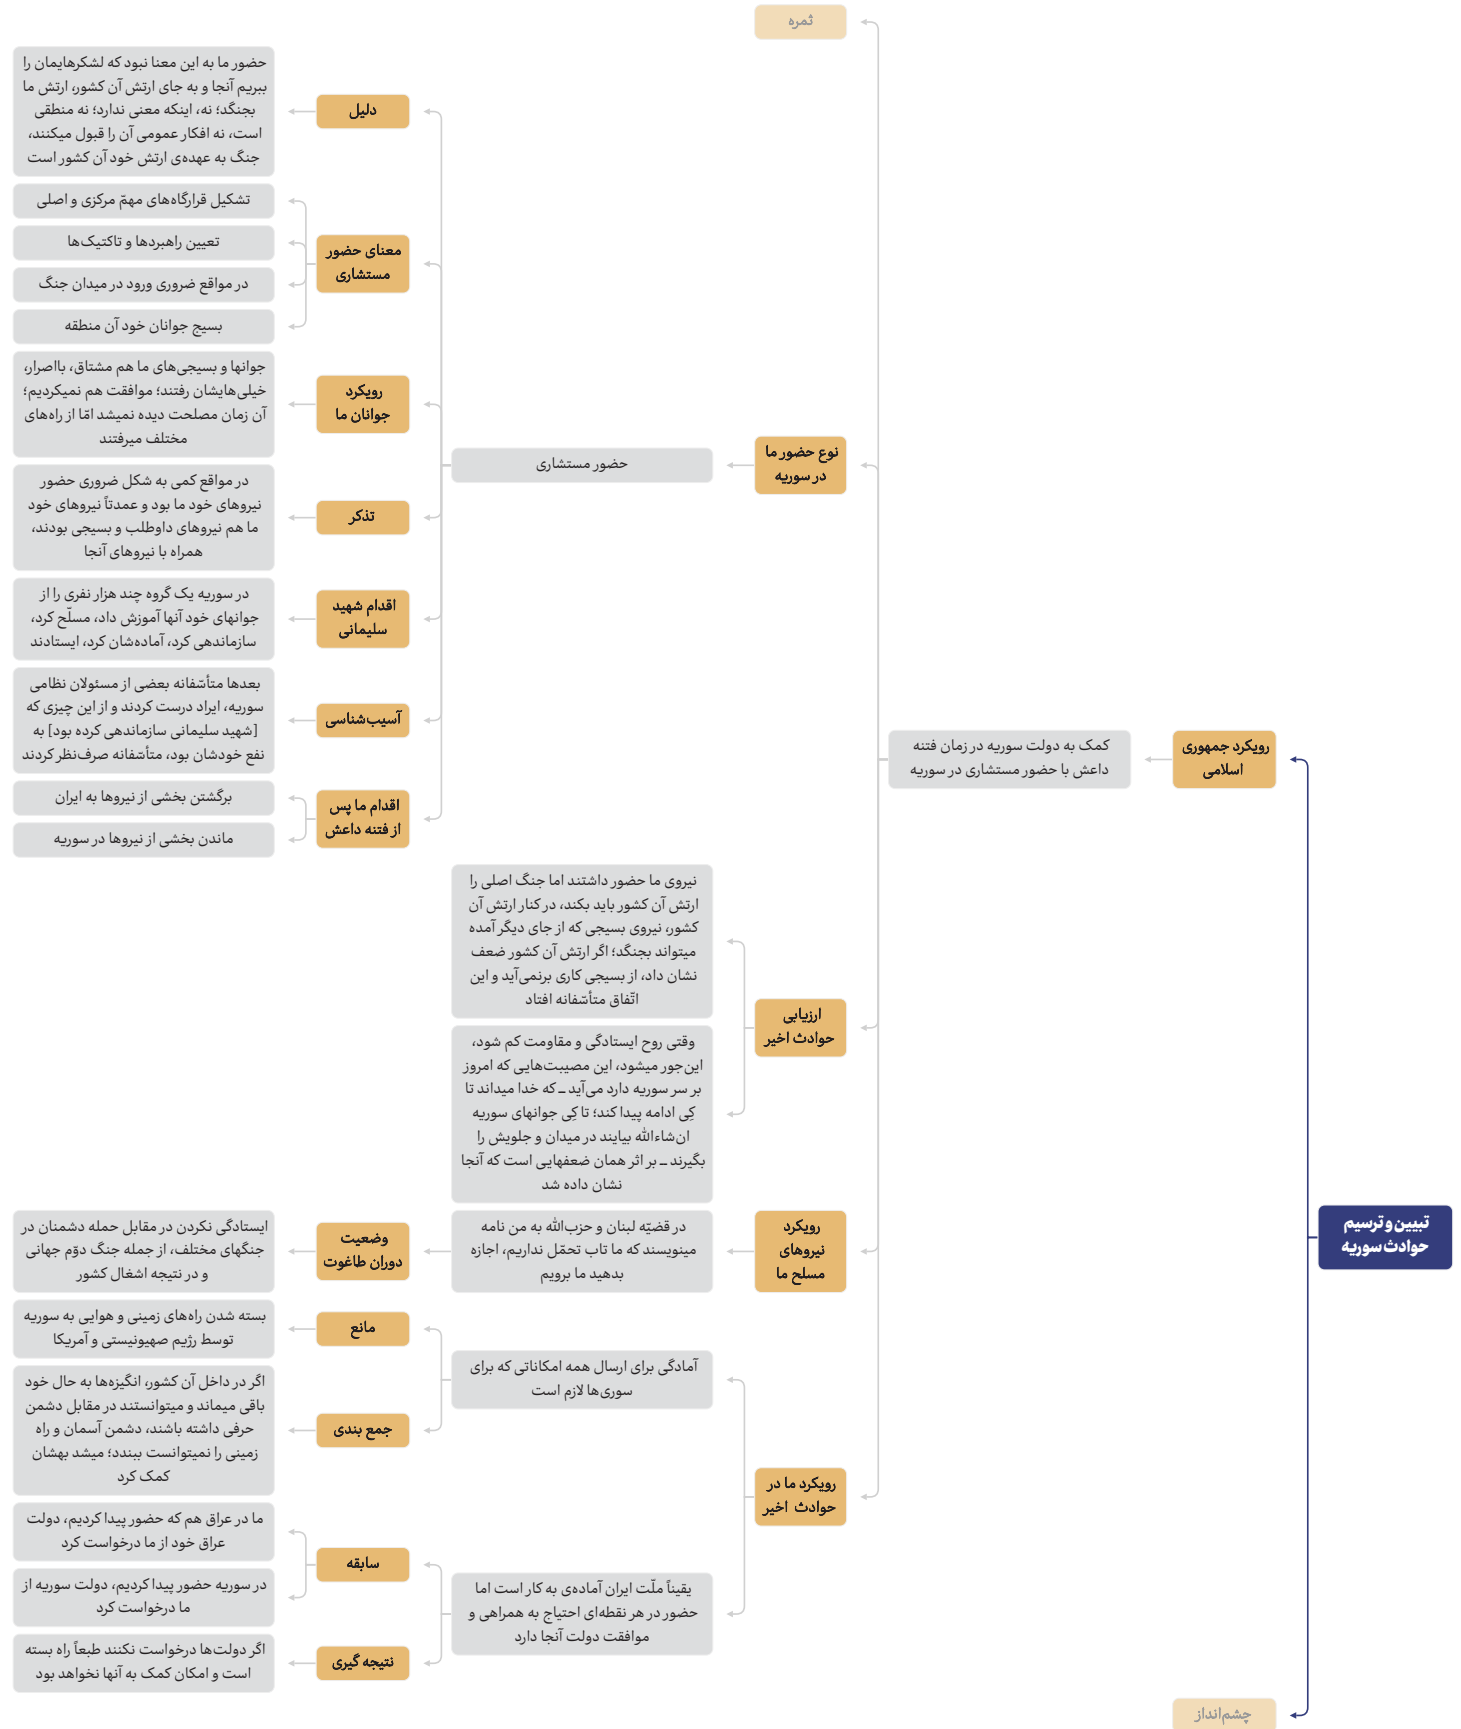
تبیین و ترسیم حوادث سوریه

رویکرد جمهوری اسلامی

کمک به دولت سوریه در زمان فتنه داعش با حضور مستشاری در سوریه

ثمره

نوع حضور ما در سوریه

حضور مستشاری

دلیل

حضور ما به این معنا نبود که لشکرهایمان را ببریم آنجا و به جای ارتش آن کشور، ارتش ما بجنگد؛ نه، اینکه معنی ندارد؛ نه منطقی است، نه افکار عمومی آن را قبول میکنند، جنگ به عهده‌ی ارتش خود آن کشور است

معنای حضور مستشاری

تشکیل قرارگاه‌های مهمّ مرکزی و اصلی

تعیین راهبردها و تاکتیک‌ها

در مواقع ضروری ورود در میدان جنگ

بسیج جوانان خود آن منطقه

رویکرد جوانان ما

جوانها و بسیجی‌های ما هم مشتاق، بااصرار، خیلی‌هایشان رفتند؛ موافقت هم نمیکردیم؛ آن زمان مصلحت دیده نمیشد امّا از راه‌های مختلف میرفتند

تذکر

در مواقع کمی به شکل ضروری حضور نیروهای خود ما بود و عمدتاً نیروهای خود ما هم نیروهای داوطلب و بسیجی بودند، همراه با نیروهای آنجا

اقدام شهید سلیمانی

در سوریه یک گروه چند هزار نفری را از جوانهای خود آنها آموزش داد، مسلّح کرد، سازماندهی کرد، آماده‌شان کرد، ایستادند

آسیب‌شناسی

بعدها متأسّفانه بعضی از مسئولان نظامی سوریه، ایراد درست کردند و از این چیزی که [شهید سلیمانی سازماندهی کرده بود] به نفع خودشان بود، متأسّفانه صرف‌نظر کردند

اقدام ما پس از فتنه داعش

برگشتن بخشی از نیروها به ایران

ماندن بخشی از نیروها در سوریه

ارزیابی حوادث اخیر

نیروی ما حضور داشتند اما جنگ اصلی را ارتش آن کشور باید بکند، در کنار ارتش آن کشور، نیروی بسیجی که از جای دیگر آمده میتواند بجنگد؛ اگر ارتش آن کشور ضعف نشان داد، از بسیجی کاری برنمی‌آید و این اتّفاق متأسّفانه افتاد

وقتی روح ایستادگی و مقاومت کم شود، این‌جور میشود، این مصیبت‌هایی که امروز بر سر سوریه دارد می‌آید ـ که خدا میداند تا کِی ادامه پیدا کند؛ تا کِی جوانهای سوریه ان‌شاءالله بیایند در میدان و جلویش را بگیرند ـ بر اثر همان ضعفهایی است که آنجا نشان داده شد

رویکرد نیروهای مسلح ما

در قضیّه لبنان و حزب‌الله به من نامه مینویسند که ما تاب تحمّل نداریم، اجازه بدهید ما برویم

وضعیت دوران طاغوت

ایستادگی نکردن در مقابل حمله دشمنان در جنگهای مختلف، از جمله جنگ دوّم جهانی و در نتیجه اشغال کشور

رویکرد ما در حوادث اخیر

آمادگی برای ارسال همه امکاناتی که برای سوری‌ها لازم است

مانع

بسته شدن راه‌های زمینی و هوایی به سوریه توسط رژیم صهیونیستی و آمریکا

جمع بندی

اگر در داخل آن کشور، انگیزه‌ها به حال خود باقی میماند و میتوانستند در مقابل دشمن حرفی داشته باشند، دشمن آسمان و راه زمینی را نمیتوانست ببندد؛ میشد بهشان کمک کرد

یقیناً ملّت ایران آماده‌ی به کار است اما حضور در هر نقطه‌ای احتیاج به همراهی و موافقت دولت آنجا دارد

سابقه

ما در عراق هم که حضور پیدا کردیم، دولت عراق خود از ما درخواست کرد

در سوریه حضور پیدا کردیم، دولت سوریه از ما درخواست کرد

نتیجه گیری

اگر دولت‌ها درخواست نکنند طبعاً راه بسته است و امکان کمک به آنها نخواهد بود

چشم‌انداز